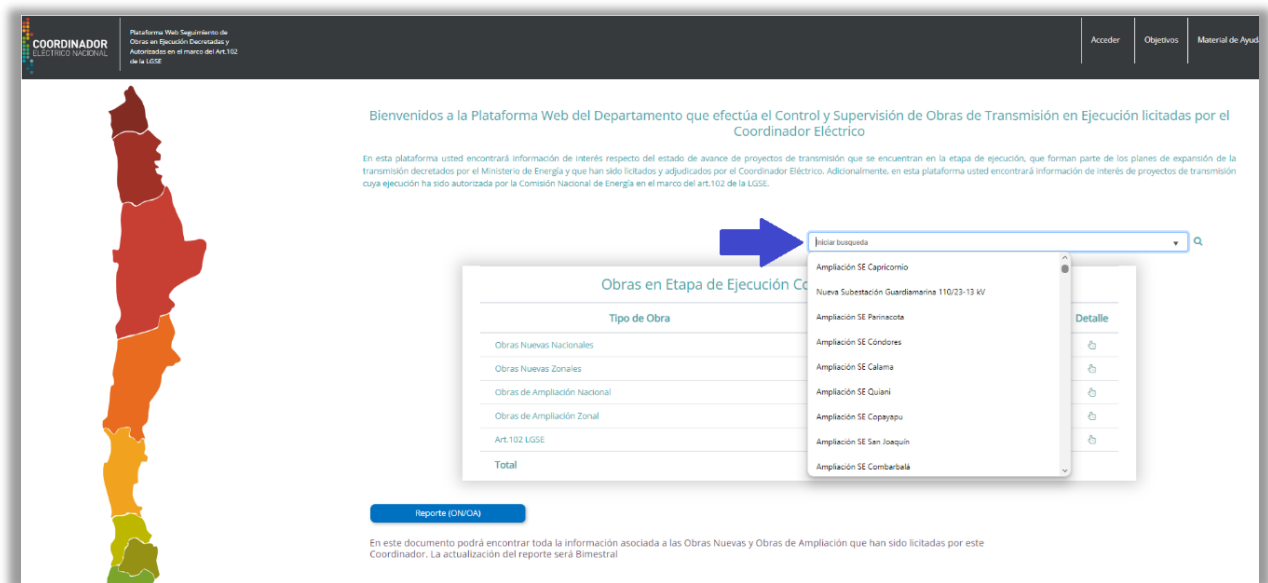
COORDINADOR
ELÉCTRICO NACIONAL

Plataforma Web Seguimiento de Obras en Ejecución Decretados y Autorizadas en el marco del Art.102 de la LGSE

Acceder | Objetivos | Material de Ayuda

Bienvenidos a la Plataforma Web del Departamento que efectúa el Control y Supervisión de Obras de Transmisión en Ejecución licitadas por el Coordinador Eléctrico

En esta plataforma usted encontrará información de interés respecto del estado de avance de proyectos de transmisión que se encuentran en la etapa de ejecución, que forman parte de los planes de expansión de la transmisión decretados por el Ministerio de Energía y que han sido licitados y adjudicados por el Coordinador Eléctrico. Adicionalmente, en esta plataforma usted encontrará información de interés de proyectos de transmisión cuya ejecución ha sido autorizada por la Comisión Nacional de Energía en el marco del art.102 de la LGSE.

Iniciar busqueda

Ampliación SE Capricornio
Nueva Subestación Guardiamarina 110/23-13 kV
Ampliación SE Parinacota
Ampliación SE Cóndores
Ampliación SE Calama
Ampliación SE Quiani
Ampliación SE Copayapu
Ampliación SE San Joaquín
Ampliación SE Combarbalá

Obras en Etapa de Ejecución Co

| Tipo de Obra | Detalle |
|---|---|
| Obras Nuevas Nacionales | |
| Obras Nuevas Zonales | |
| Obras de Ampliación Nacional | |
| Obras de Ampliación Zonal | |
| Art.102 LGSE | |
| Total | |

Reporte (ON/OA)

En este documento podrá encontrar toda la información asociada a las Obras Nuevas y Obras de Ampliación que han sido licitadas por este Coordinador. La actualización del reporte será Bimestral